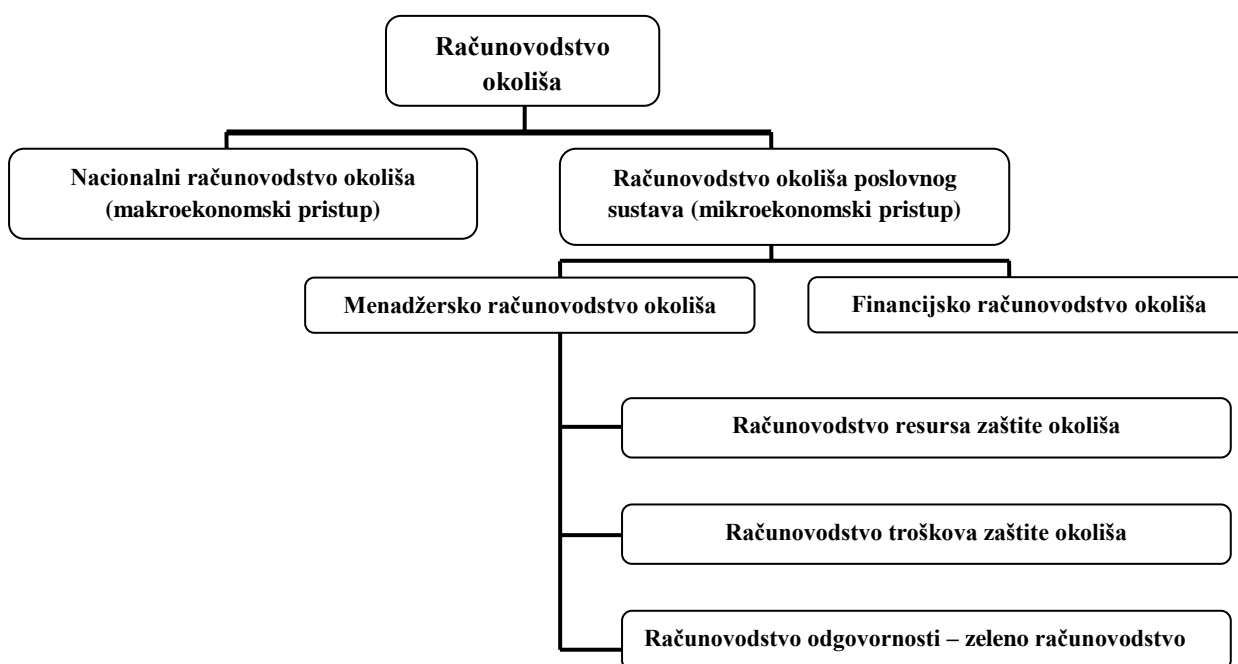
Računovodstvo okoliša

Nacionalni računovodstvo okoliša (makroekonomski pristup)

Računovodstvo okoliša poslovnog sustava (mikroekonomski pristup)

Menadžersko računovodstvo okoliša

Financijsko računovodstvo okoliša

Računovodstvo resursa zaštite okoliša

Računovodstvo troškova zaštite okoliša

Računovodstvo odgovornosti – zeleno računovodstvo